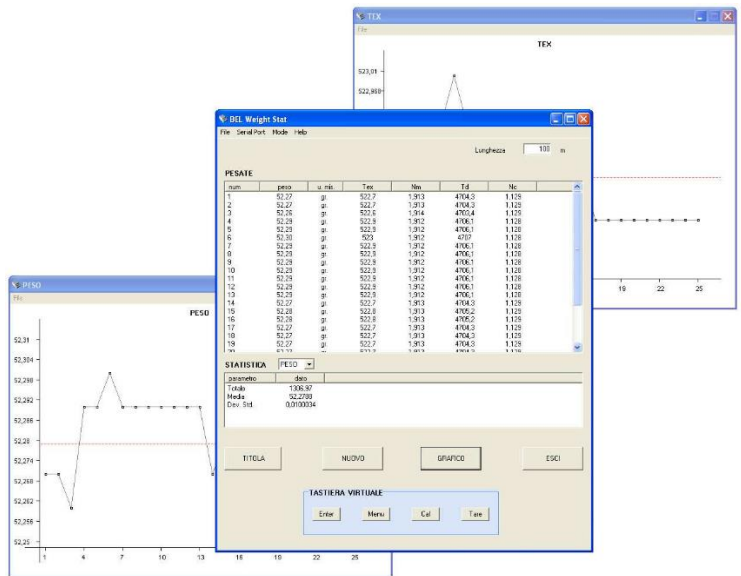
TEX
File
TEX
523,01
522,988
19
22
25

PESO
File
PESO
52,31
52,304
52,298
52,292
52,286
52,28
52,274
52,268
52,262
52,256
52,25
1
4
7
10
13
16
19
22
25

BEL Weight Stat
File Serial Port Mode Help
Lunghezza 100 m
PESATE

| num | peso | u. mis. | Tex | Nm | Td | Nc |
|---|---|---|---|---|---|---|
| 1 | 52,27 | gr. | 522,7 | 1,913 | 4704,3 | 1,129 |
| 2 | 52,27 | gr. | 522,7 | 1,913 | 4704,3 | 1,129 |
| 3 | 52,26 | gr. | 522,6 | 1,914 | 4703,4 | 1,129 |
| 4 | 52,29 | gr. | 522,9 | 1,912 | 4706,1 | 1,128 |
| 5 | 52,29 | gr. | 522,9 | 1,912 | 4706,1 | 1,128 |
| 6 | 52,30 | gr. | 523 | 1,912 | 4707 | 1,128 |
| 7 | 52,29 | gr. | 522,9 | 1,912 | 4706,1 | 1,128 |
| 8 | 52,29 | gr. | 522,9 | 1,912 | 4706,1 | 1,128 |
| 9 | 52,29 | gr. | 522,9 | 1,912 | 4706,1 | 1,128 |
| 10 | 52,29 | gr. | 522,9 | 1,912 | 4706,1 | 1,128 |
| 11 | 52,29 | gr. | 522,9 | 1,912 | 4706,1 | 1,128 |
| 12 | 52,29 | gr. | 522,9 | 1,912 | 4706,1 | 1,128 |
| 13 | 52,29 | gr. | 522,9 | 1,912 | 4706,1 | 1,128 |
| 14 | 52,27 | gr. | 522,7 | 1,913 | 4704,3 | 1,129 |
| 15 | 52,28 | gr. | 522,8 | 1,913 | 4705,2 | 1,129 |
| 16 | 52,28 | gr. | 522,8 | 1,913 | 4705,2 | 1,129 |
| 17 | 52,27 | gr. | 522,7 | 1,913 | 4704,3 | 1,129 |
| 18 | 52,27 | gr. | 522,7 | 1,913 | 4704,3 | 1,129 |
| 19 | 52,27 | gr. | 522,7 | 1,913 | 4704,3 | 1,129 |

STATISTICA PESO

| parametro | dato |
|---|---|
| Totale | 1306,97 |
| Media | 52,2788 |
| Dev. Std. | 0,0100034 |

TITOLA NUOVO GRAFICO ESCI
TASTIERA VIRTUALE
Enter Menu Cal Tare